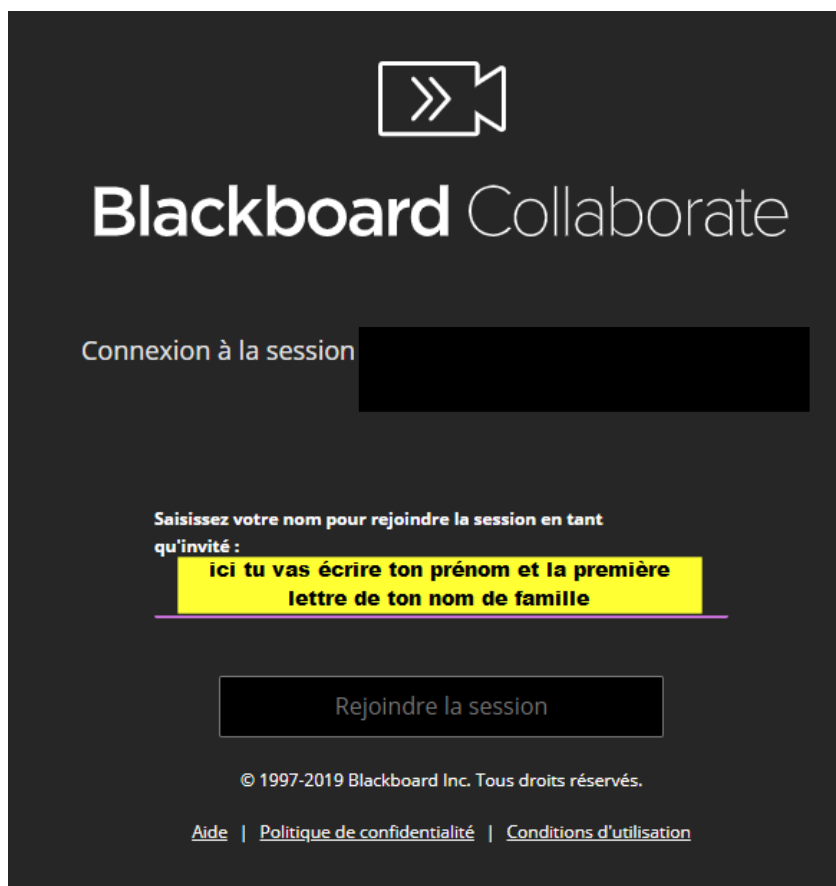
Blackboard Collaborate

Connexion à la session

Saisissez votre nom pour rejoindre la session en tant qu'invité :

ici tu vas écrire ton prénom et la première lettre de ton nom de famille

Rejoindre la session

© 1997-2019 Blackboard Inc. Tous droits réservés.

Aide | Politique de confidentialité | Conditions d'utilisation